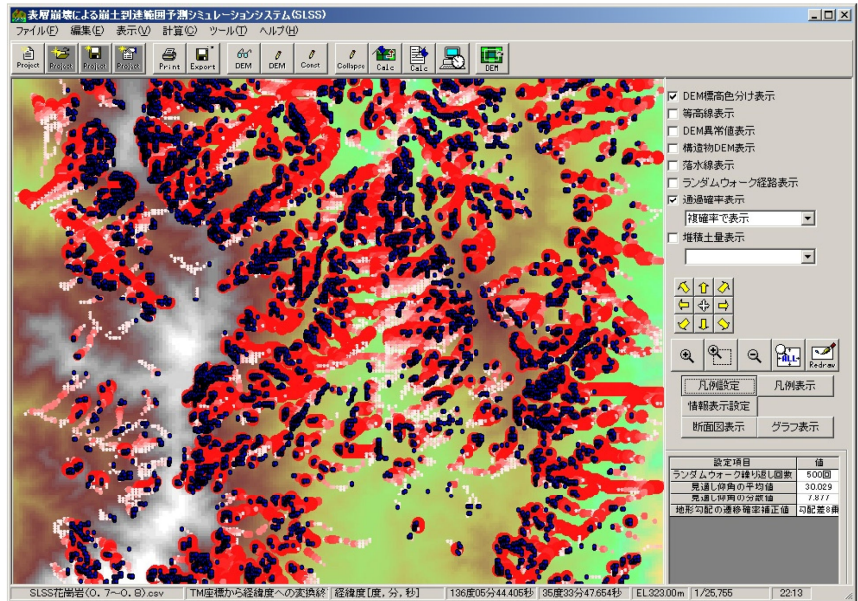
表層崩壊による崩土到達範囲予測シミュレーションシステム(SLSS)

ファイル(F) 編集(E) 表示(V) 計算(C) ツール(T) ヘルプ(H)

Project Project Project Project Print Export DEM DEM Const Collapse Calc Calc DEM

☑ DEM標高色分け表示
☐ 等高線表示
☐ DEM異常値表示
☐ 構造物DEM表示
☐ 落水線表示
☐ ランダムウォーク経路表示
☑ 通過確率表示
複確率で表示
☐ 堆積土量表示

Redraw

凡例設定 凡例表示
情報表示設定
断面図表示 グラフ表示

| 設定項目 | 値 |
|---|---|
| ランダムウォーク繰り返し回数 | 500回 |
| 見通し仰角の平均値 | 30.029 |
| 見通し仰角の分散値 | 7.877 |
| 地形勾配の遷移確率補正値 | 勾配差8乗 |

SLSS花崗岩(0.7〜0.8).csv | TM座標から経緯度への変換終 | 経緯度[度,分,秒] | 136度05分44.405秒 | 35度33分47.654秒 | EL323.00m | 1/25,755 | 22:13